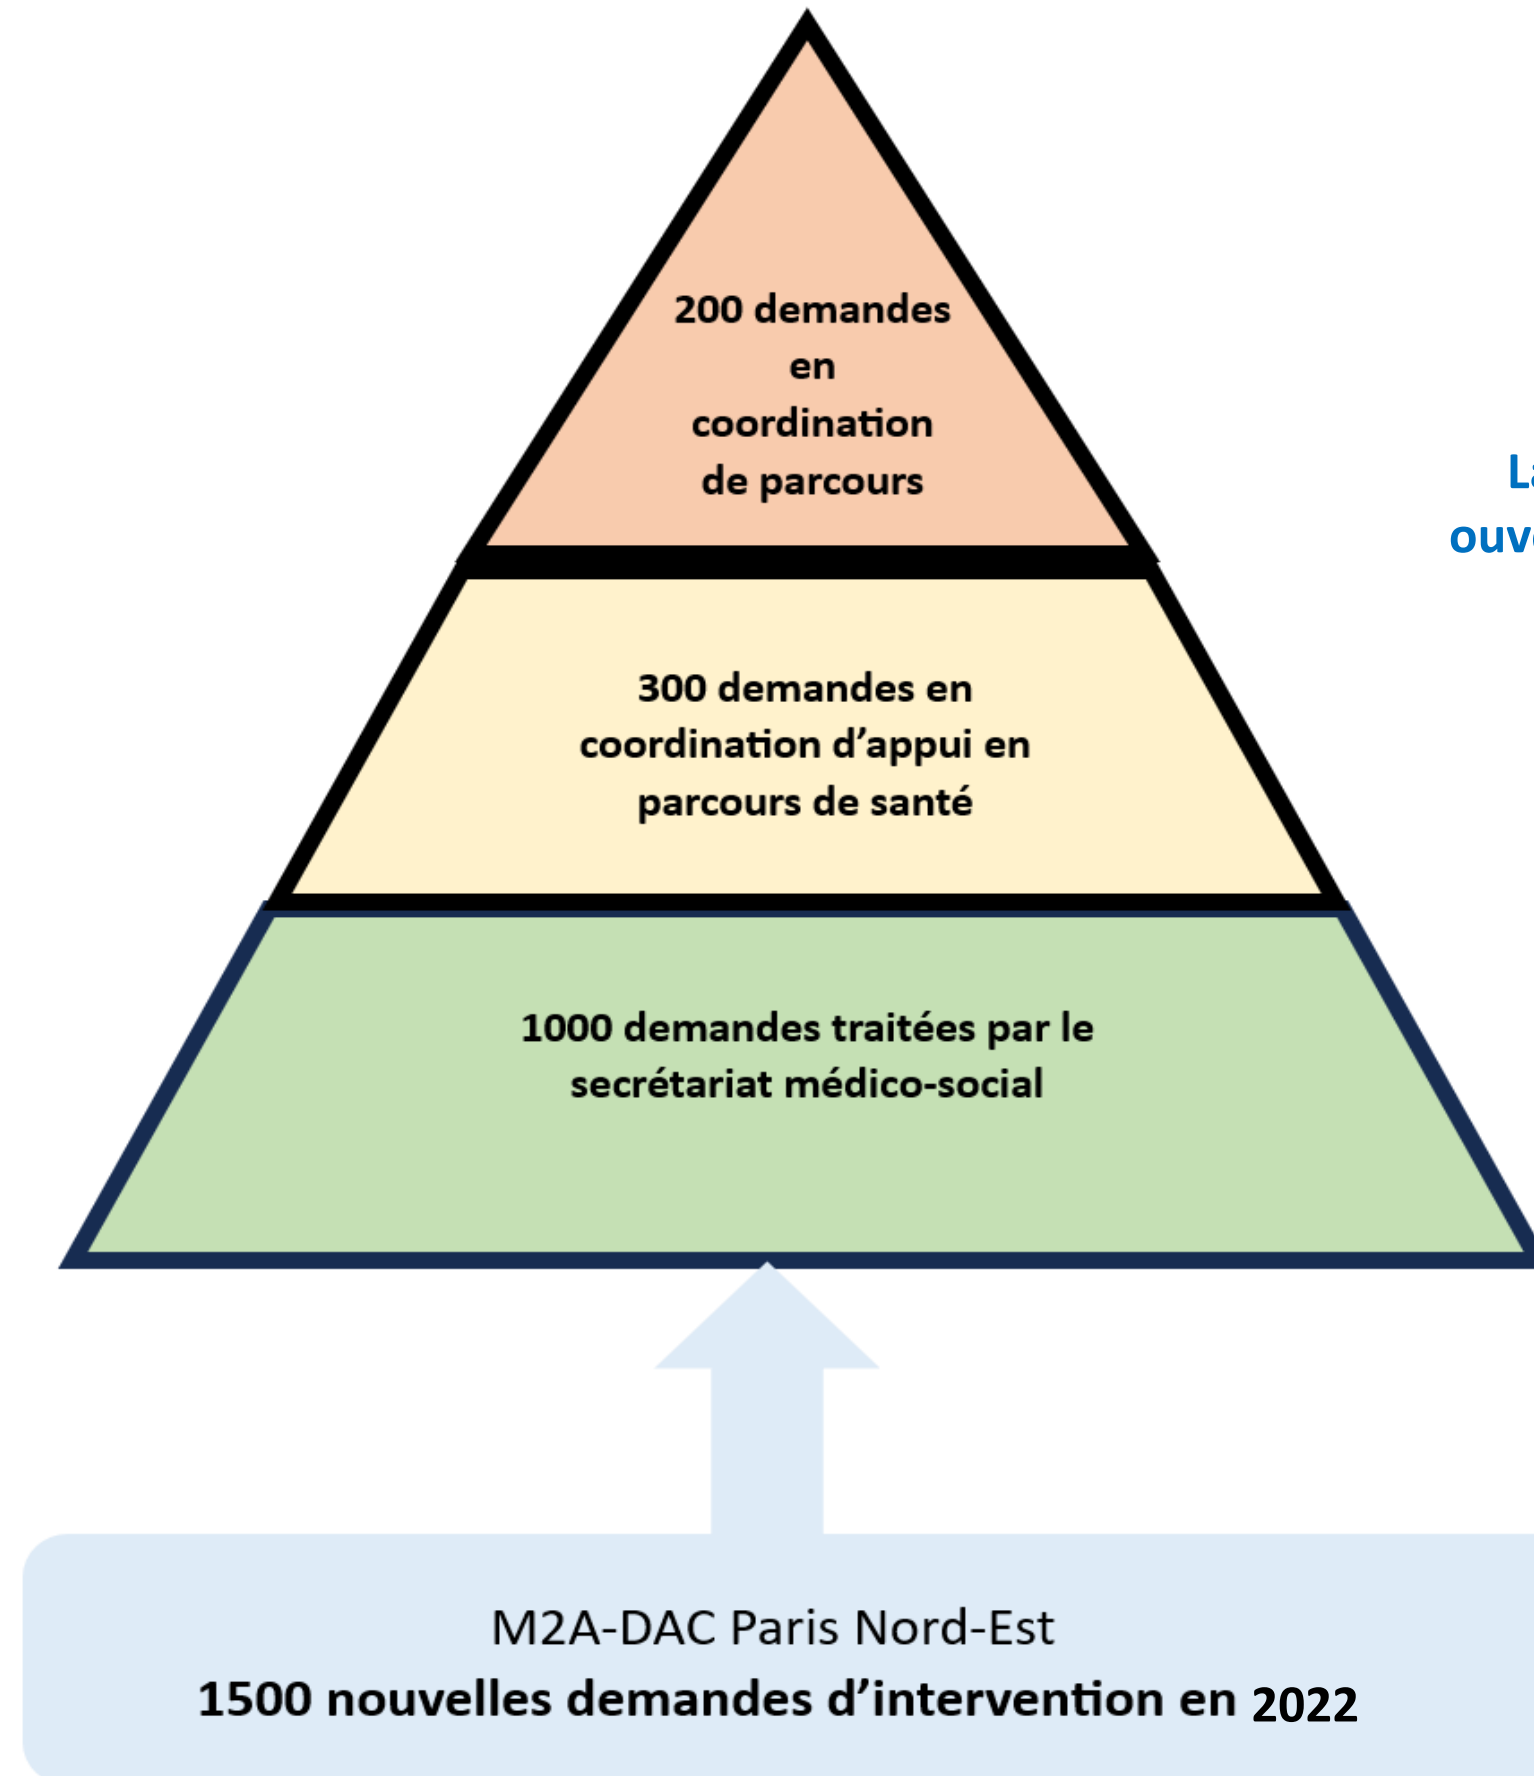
200 demandes en coordination de parcours

La

ouv

300 demandes en coordination d'appui en parcours de santé

1000 demandes traitées par le secrétariat médico-social

M2A-DAC Paris Nord-Est

1500 nouvelles demandes d'intervention en 2022